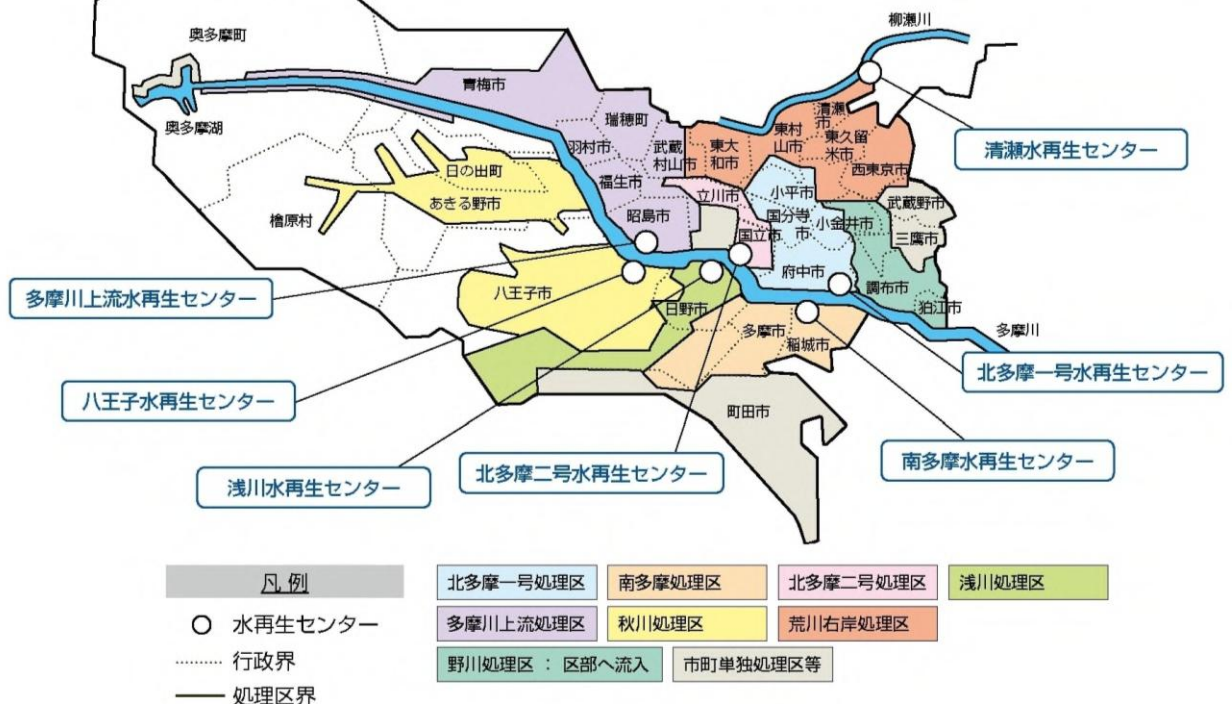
柳瀬川
奥多摩町
奥多摩湖
青梅市
瑞穂町
羽村市
武蔵村山市
東大和市
東村山市
清瀬市
東久留米市
西東京市
清瀬水再生センター
日の出町
あきる野市
福生市
立川市
小平市
武蔵野市
檜原村
昭島市
国分寺市
小金井市
三鷹市
国立市
多摩川上流水再生センター
八王子市
府中市
調布市
日野市
狛江市
多摩川
多摩市
稲城市
北多摩一号水再生センター
八王子水再生センター
町田市
南多摩水再生センター
浅川水再生センター
北多摩二号水再生センター

凡例
○ 水再生センター
行政界
処理区界

| 北多摩一号処理区 | 南多摩処理区 | 北多摩二号処理区 | 浅川処理区 |
|---|---|---|---|
| 多摩川上流処理区 | 秋川処理区 | 荒川右岸処理区 | |
| 野川処理区 ： 区部へ流入 | 市町単独処理区等 | | |